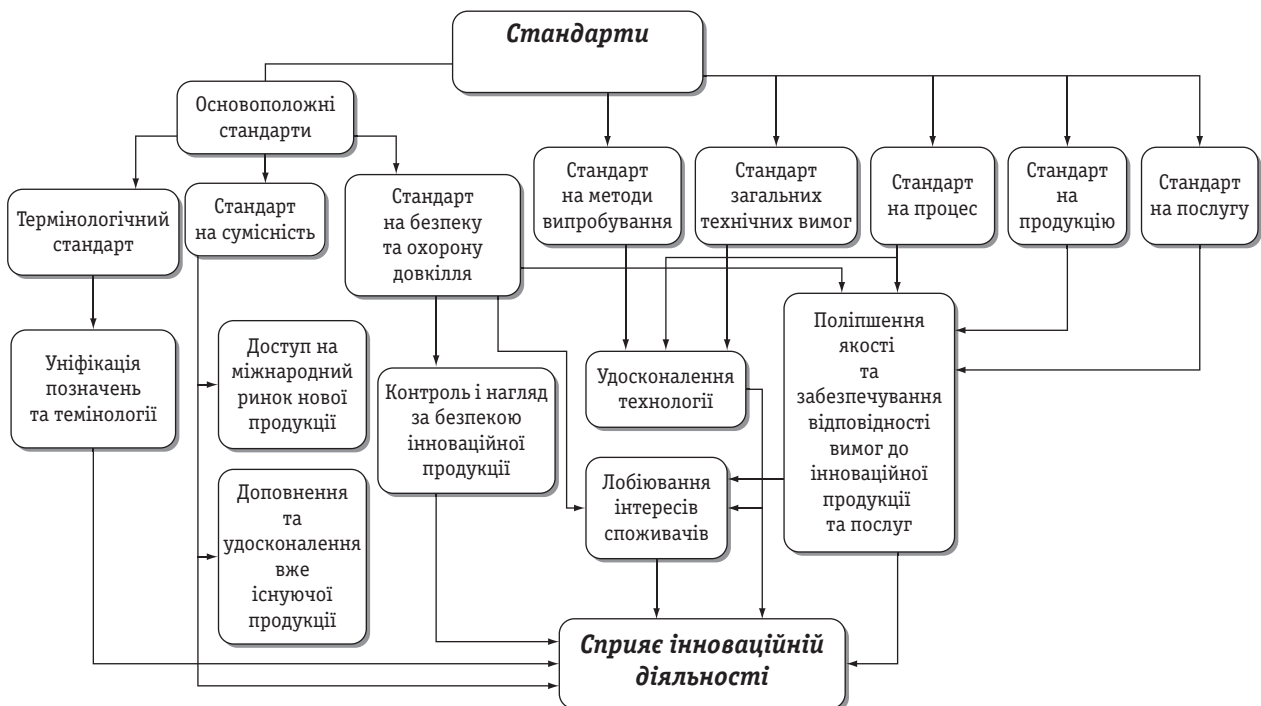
Стандарти

Основоположні стандарти

Термінологічний стандарт

Стандарт на сумісність

Стандарт на безпеку та охорону довкілля

Стандарт на методи випробування

Стандарт загальних технічних вимог

Стандарт на процес

Стандарт на продукцію

Стандарт на послугу

Уніфікація позначень та теміналогії

Доступ на міжнародний ринок нової продукції

Доповнення та удосконалення вже існуючої продукції

Контроль і нагляд за безпекою інноваційної продукції

Удосконалення технології

Лобіювання інтересів споживачів

Поліпшення якості та забезпечування відповідності вимог до інноваційної продукції та послуг

Сприяє інноваційній діяльності